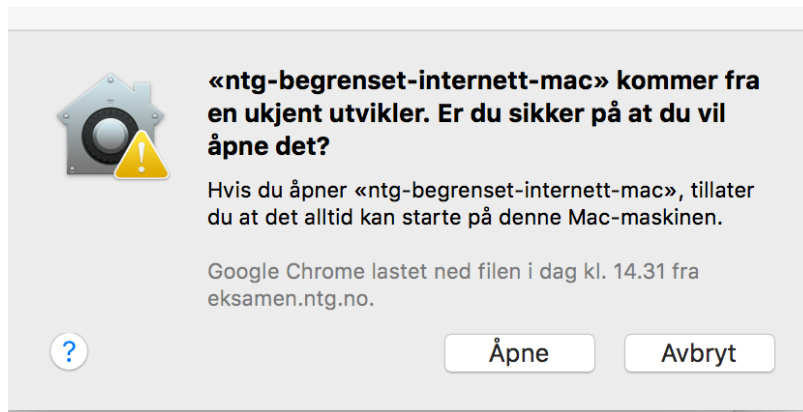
«ntg-begrenset-internett-mac» kommer fra en ukjent utvikler. Er du sikker på at du vil åpne det?

Hvis du åpner «ntg-begrenset-internett-mac», tillater du at det alltid kan starte på denne Mac-maskinen.

Google Chrome lastet ned filen i dag kl. 14.31 fra eksamen.ntg.no.

?

Åpne

Avbryt